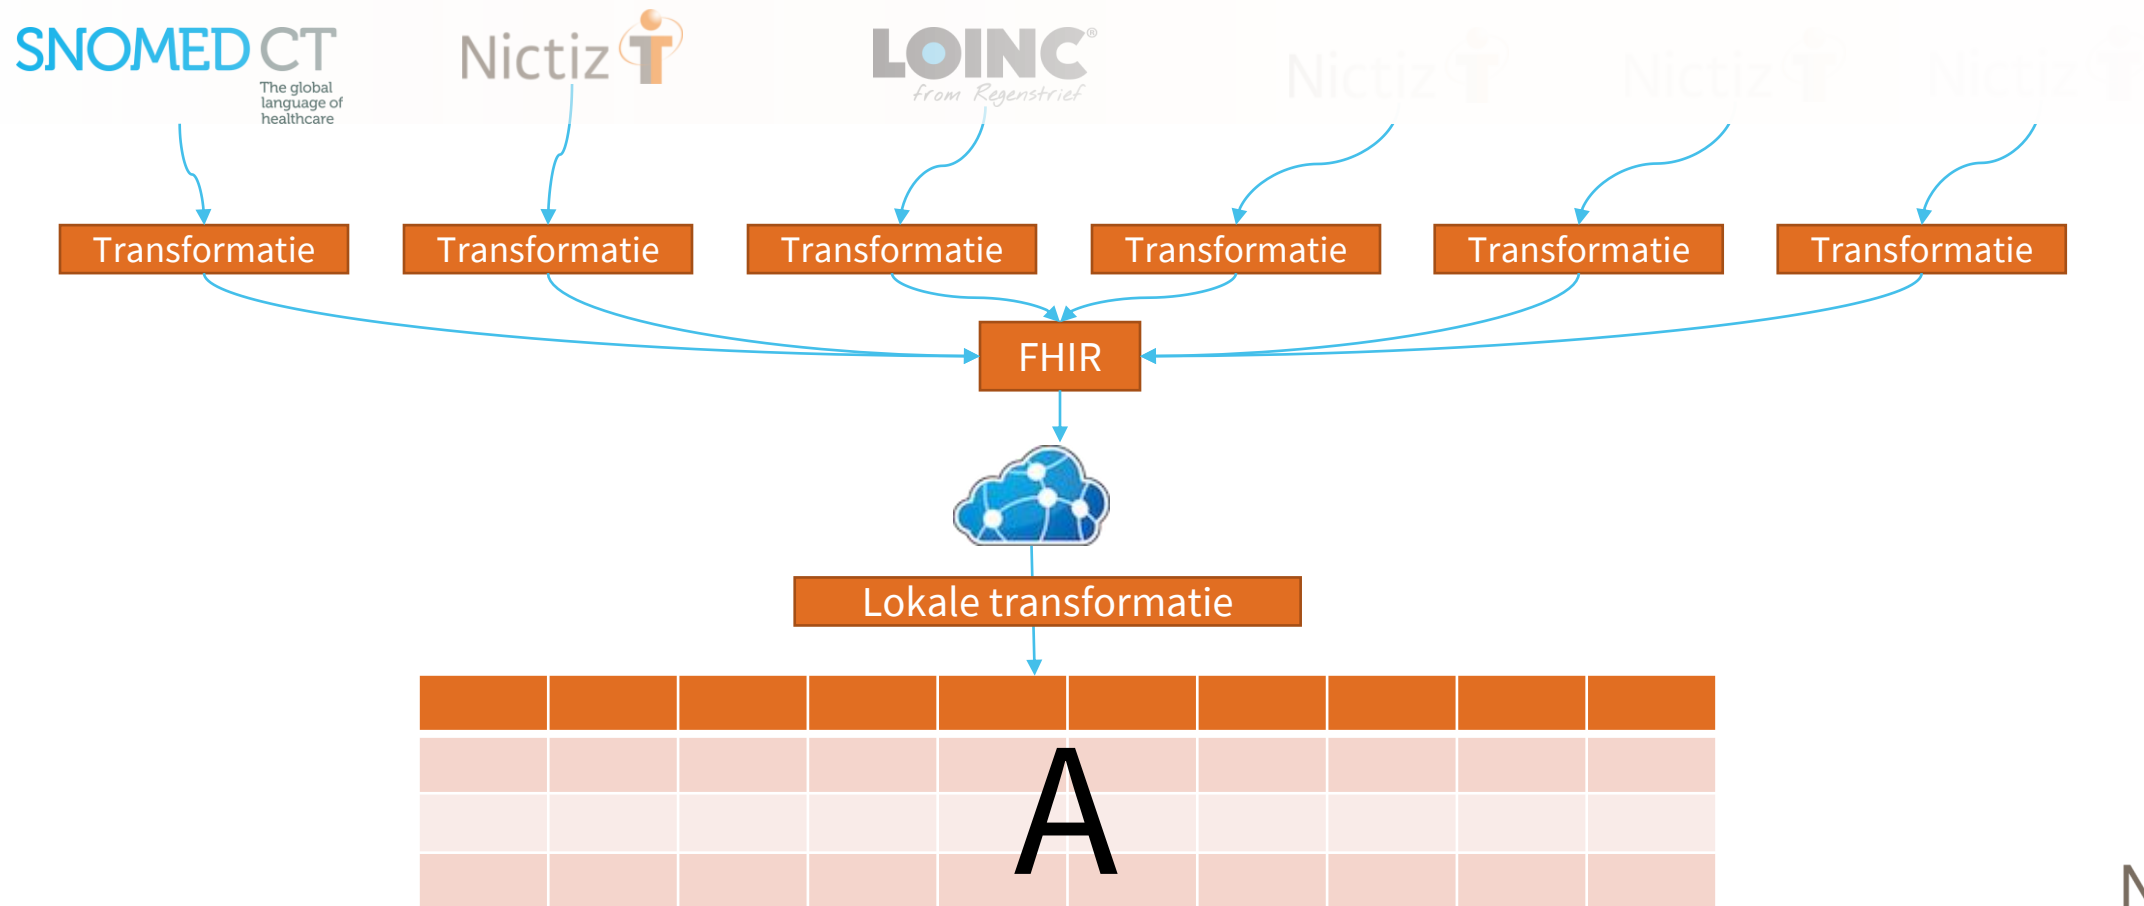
SNOMED CT
The global language of healthcare

Nictiz

LOINC®
from Regenstrief

Nictiz

Nictiz

Nictiz

Transformatie

Transformatie

Transformatie

Transformatie

Transformatie

Transformatie

FHIR

Lokale transformatie

A